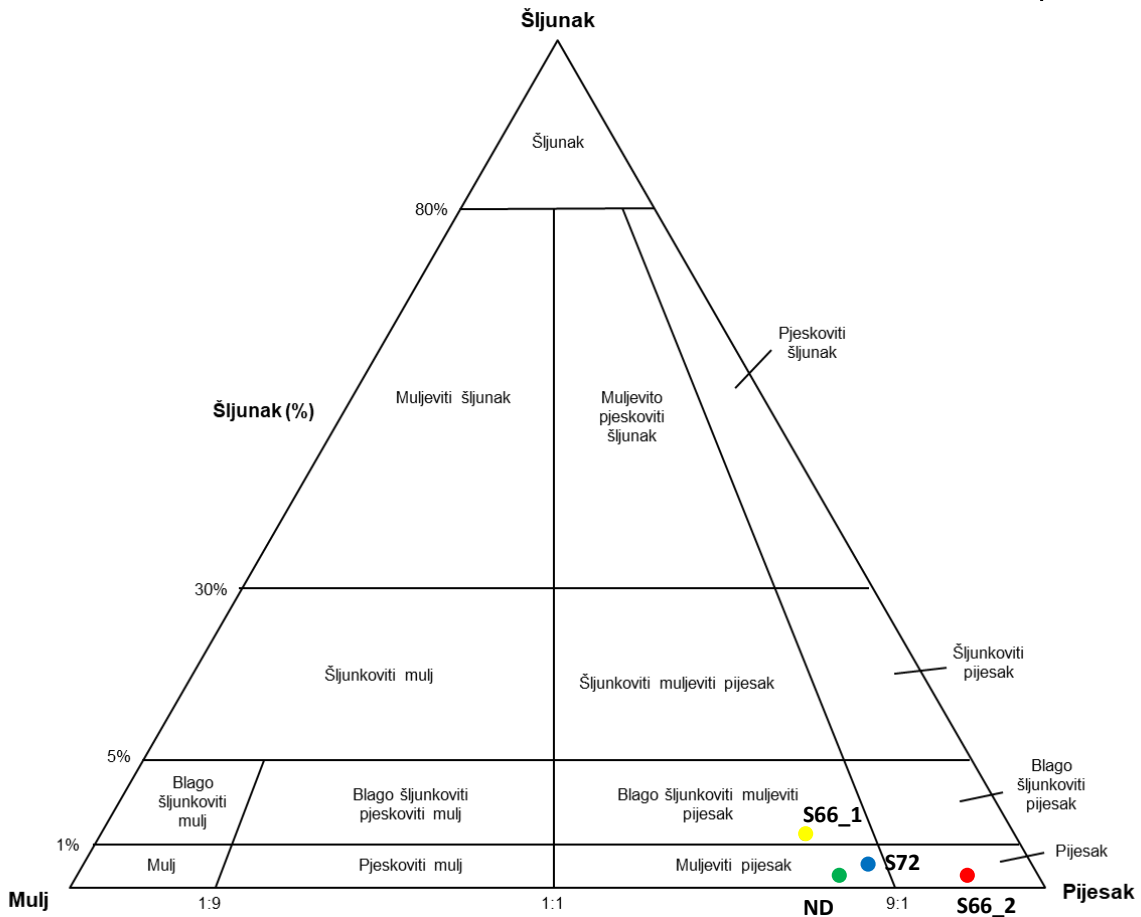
Šljunak

Šljunak

80%

Pjeskoviti šljunak

Šljunak (%)

Muljeviti šljunak

Muljevito pjeskoviti šljunak

30%

Šljunkoviti mulj

Šljunkoviti muljeviti pijesak

Šljunkoviti pijesak

5%

Blago šljunkoviti mulj

Blago šljunkoviti pjeskoviti mulj

Blago šljunkoviti muljeviti pijesak

Blago šljunkoviti pijesak

S66_1

1%

Mulj

Pjeskoviti mulj

Muljeviti pijesak

S72

Pijesak

Mulj

1:9

1:1

ND

9:1

S66_2

Pijesak